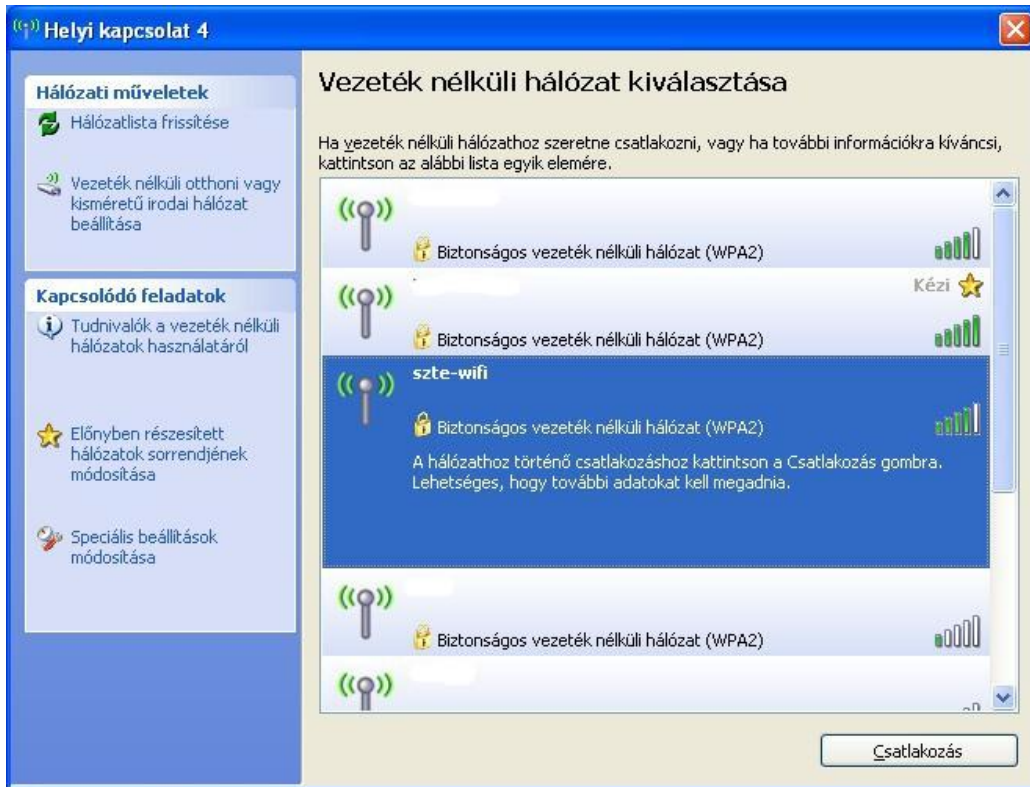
Helyi kapcsolat 4

Hálózati műveletek

Hálózatlista frissítése

Vezeték nélküli otthoni vagy kisméretű irodai hálózat beállítása

Kapcsolódó feladatok

Tudnivalók a vezeték nélküli hálózatok használatáról

Előnyben részesített hálózatok sorrendjének módosítása

Speciális beállítások módosítása

Vezeték nélküli hálózat kiválasztása

Ha vezeték nélküli hálózathoz szeretne csatlakozni, vagy ha további információkra kíváncsi, kattintson az alábbi lista egyik elemére.

Biztonságos vezeték nélküli hálózat (WPA2)

Kézi

Biztonságos vezeték nélküli hálózat (WPA2)

szte-wifi

Biztonságos vezeték nélküli hálózat (WPA2)

A hálózathoz történő csatlakozáshoz kattintson a Csatlakozás gombra. Lehetséges, hogy további adatokat kell megadnia.

Biztonságos vezeték nélküli hálózat (WPA2)

Csatlakozás